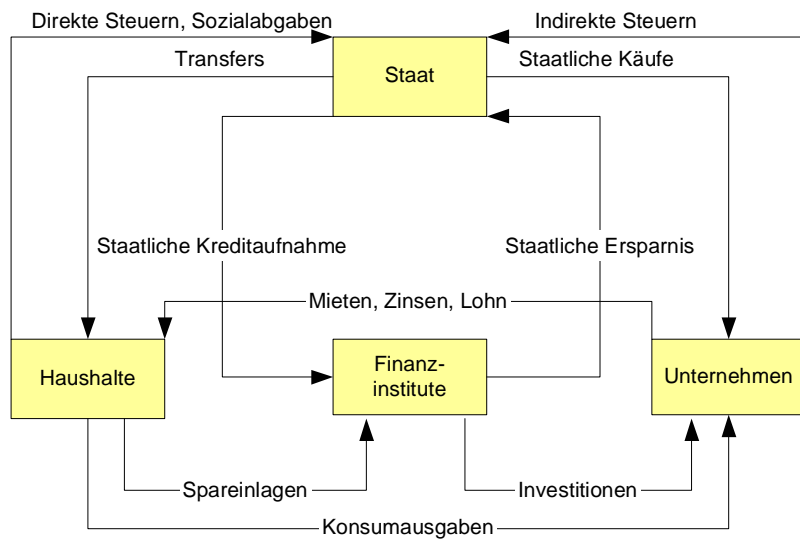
Direkte Steuern, Sozialabgaben

Indirekte Steuern

Transfers

Staat

Staatliche Käufe

Staatliche Kreditaufnahme

Staatliche Ersparnis

Mieten, Zinsen, Lohn

Haushalte

Finanz-
institute

Unternehmen

Spareinlagen

Investitionen

Konsumausgaben